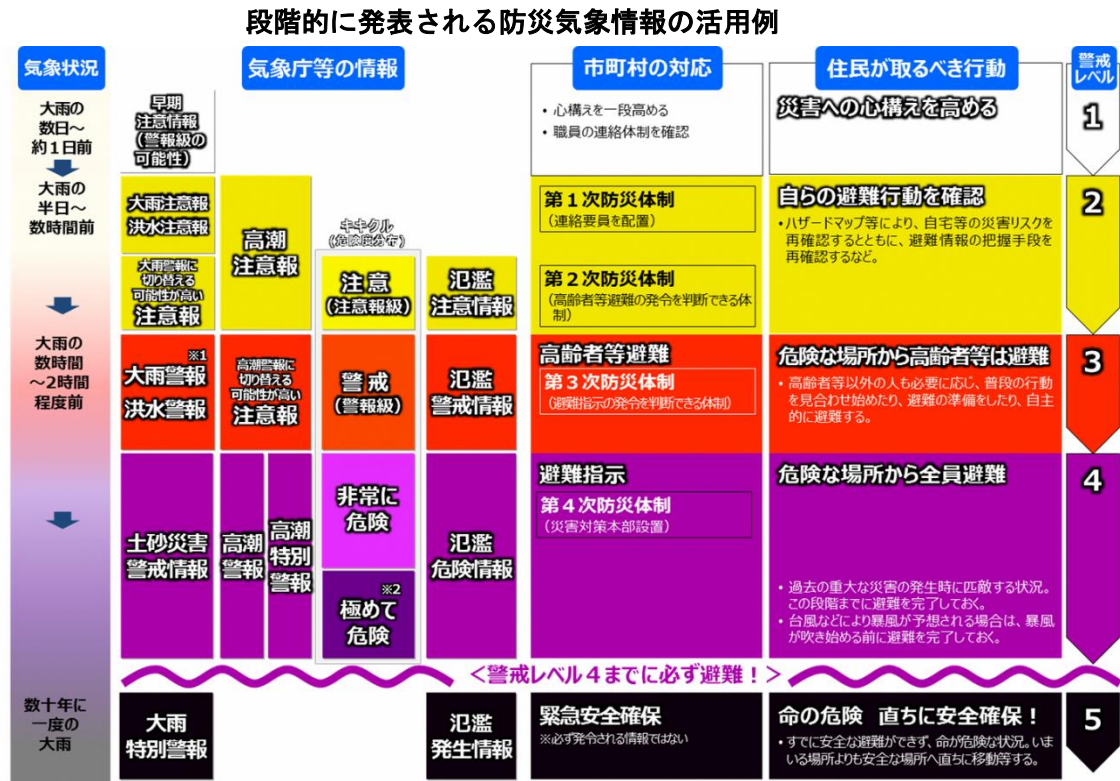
段階的に発表される防災気象情報の活用例

| 気象状況 | 気象庁等の情報 | | | | 市町村の対応 | 住民が取るべき行動 | 警戒レベル |
|---|---|---|---|---|---|---|---|
| 大雨の数日～約1日前 | 早期注意情報（警報級の可能性） | | | | ・心構えを一段高める ・職員の連絡体制を確認 | 災害への心構えを高める | 1 |
| 大雨の半日～数時間前 | 大雨注意報 洪水注意報 / 大雨警報に切り替える可能性が高い注意報 | 高潮注意報 | キキクル（危険度分布） 注意（注意報級） | 氾濫注意情報 | 第１次防災体制（連絡要員を配置） 第２次防災体制（高齢者等避難の発令を判断できる体制） | 自らの避難行動を確認 ・ハザードマップ等により、自宅等の災害リスクを再確認するとともに、避難情報の把握手段を再確認するなど。 | 2 |
| 大雨の数時間～2時間程度前 | 大雨警報※1 洪水警報 | 高潮警報に切り替える可能性が高い注意報 | 警戒（警報級） | 氾濫警戒情報 | 高齢者等避難 第３次防災体制（避難指示の発令を判断できる体制） | 危険な場所から高齢者等は避難 ・高齢者等以外の人も必要に応じ、普段の行動を見合わせ始めたり、避難の準備をしたり、自主的に避難する。 | 3 |
| | 土砂災害警戒情報 | 高潮警報 高潮特別警報 | 非常に危険 / 極めて危険※2 | 氾濫危険情報 | 避難指示 第４次防災体制（災害対策本部設置） | 危険な場所から全員避難 ・過去の重大な災害の発生時に匹敵する状況。この段階までに避難を完了しておく。 ・台風などにより暴風が予想される場合は、暴風が吹き始める前に避難を完了しておく。 | 4 |

＜警戒レベル４までに必ず避難！＞

| 数十年に一度の大雨 | 大雨特別警報 | | | 氾濫発生情報 | 緊急安全確保 ※必ず発令される情報ではない | 命の危険　直ちに安全確保！ ・すでに安全な避難ができず、命が危険な状況。いまいる場所よりも安全な場所へ直ちに移動等する。 | 5 |
|---|---|---|---|---|---|---|---|